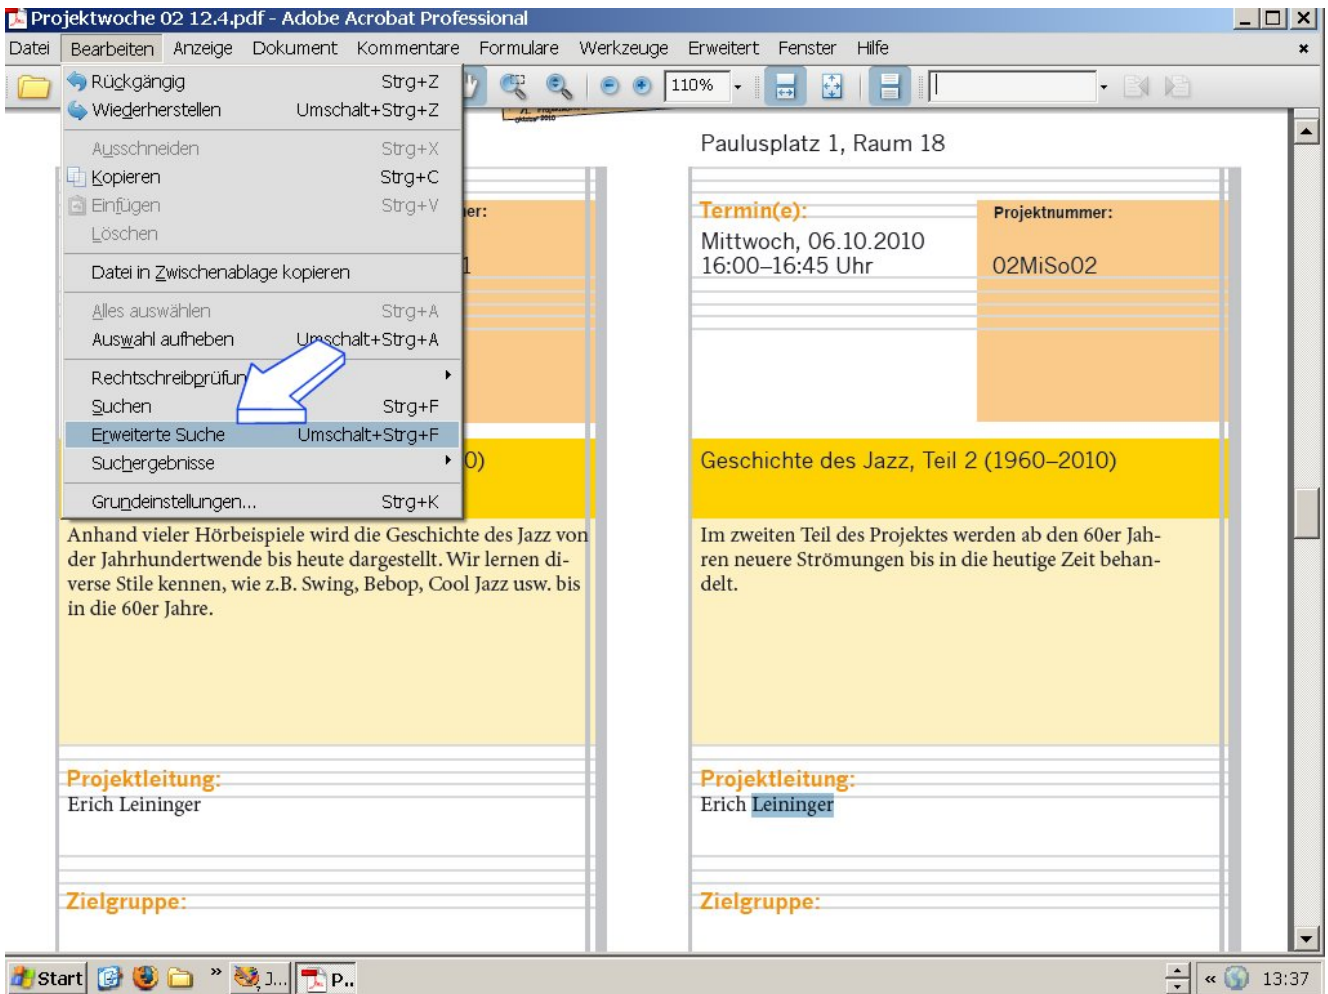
Projektwoche 02 12.4.pdf - Adobe Acrobat Professional

Datei Bearbeiten Anzeige Dokument Kommentare Formulare Werkzeuge Erweitert Fenster Hilfe

110%

Rückgängig Strg+Z
Wiederherstellen Umschalt+Strg+Z
Ausschneiden Strg+X
Kopieren Strg+C
Einfügen Strg+V
Löschen
Datei in Zwischenablage kopieren
Alles auswählen Strg+A
Auswahl aufheben Umschalt+Strg+A
Rechtschreibprüfun
Suchen Strg+F
Erweiterte Suche Umschalt+Strg+F
Suchergebnisse
Grundeinstellungen... Strg+K

er:

1

0)

Anhand vieler Hörbeispiele wird die Geschichte des Jazz von der Jahrhundertwende bis heute dargestellt. Wir lernen diverse Stile kennen, wie z.B. Swing, Bebop, Cool Jazz usw. bis in die 60er Jahre.

Projektleitung:
Erich Leininger

Zielgruppe:

Paulusplatz 1, Raum 18

Termin(e):
Mittwoch, 06.10.2010
16:00–16:45 Uhr

Projektnummer:
02MiSo02

Geschichte des Jazz, Teil 2 (1960–2010)

Im zweiten Teil des Projektes werden ab den 60er Jahren neuere Strömungen bis in die heutige Zeit behandelt.

Projektleitung:
Erich Leininger

Zielgruppe:

Start J... P... 13:37